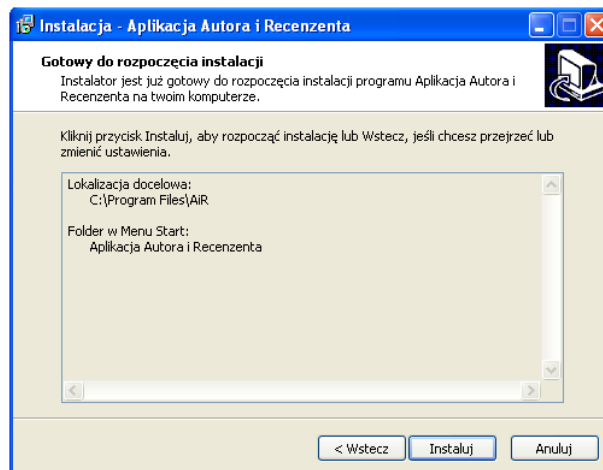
Instalacja - Aplikacja Autora i Recenzenta

Gotowy do rozpoczęcia instalacji

Instalator jest już gotowy do rozpoczęcia instalacji programu Aplikacja Autora i Recenzenta na twoim komputerze.

Kliknij przycisk Instaluj, aby rozpocząć instalację lub Wstecz, jeśli chcesz przejrzeć lub zmienić ustawienia.

Lokalizacja docelowa:
C:\Program Files\AiR

Folder w Menu Start:
Aplikacja Autora i Recenzenta

< Wstecz
Instaluj
Anuluj